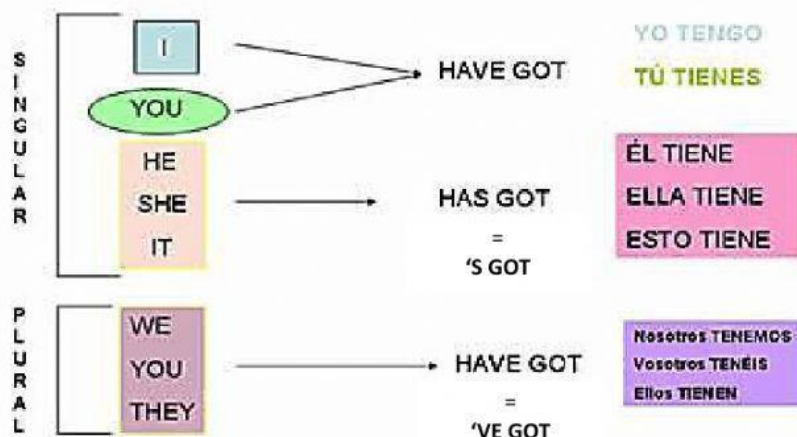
SINGULAR

I

YOU

HAVE GOT

YO TENGO

TÚ TIENES

HE

SHE

IT

HAS GOT

=

'S GOT

ÉL TIENE

ELLA TIENE

ESTO TIENE

PLURAL

WE

YOU

THEY

HAVE GOT

=

'VE GOT

Nosotros TENEMOS

Vosotros TENÉIS

Ellos TIENEN